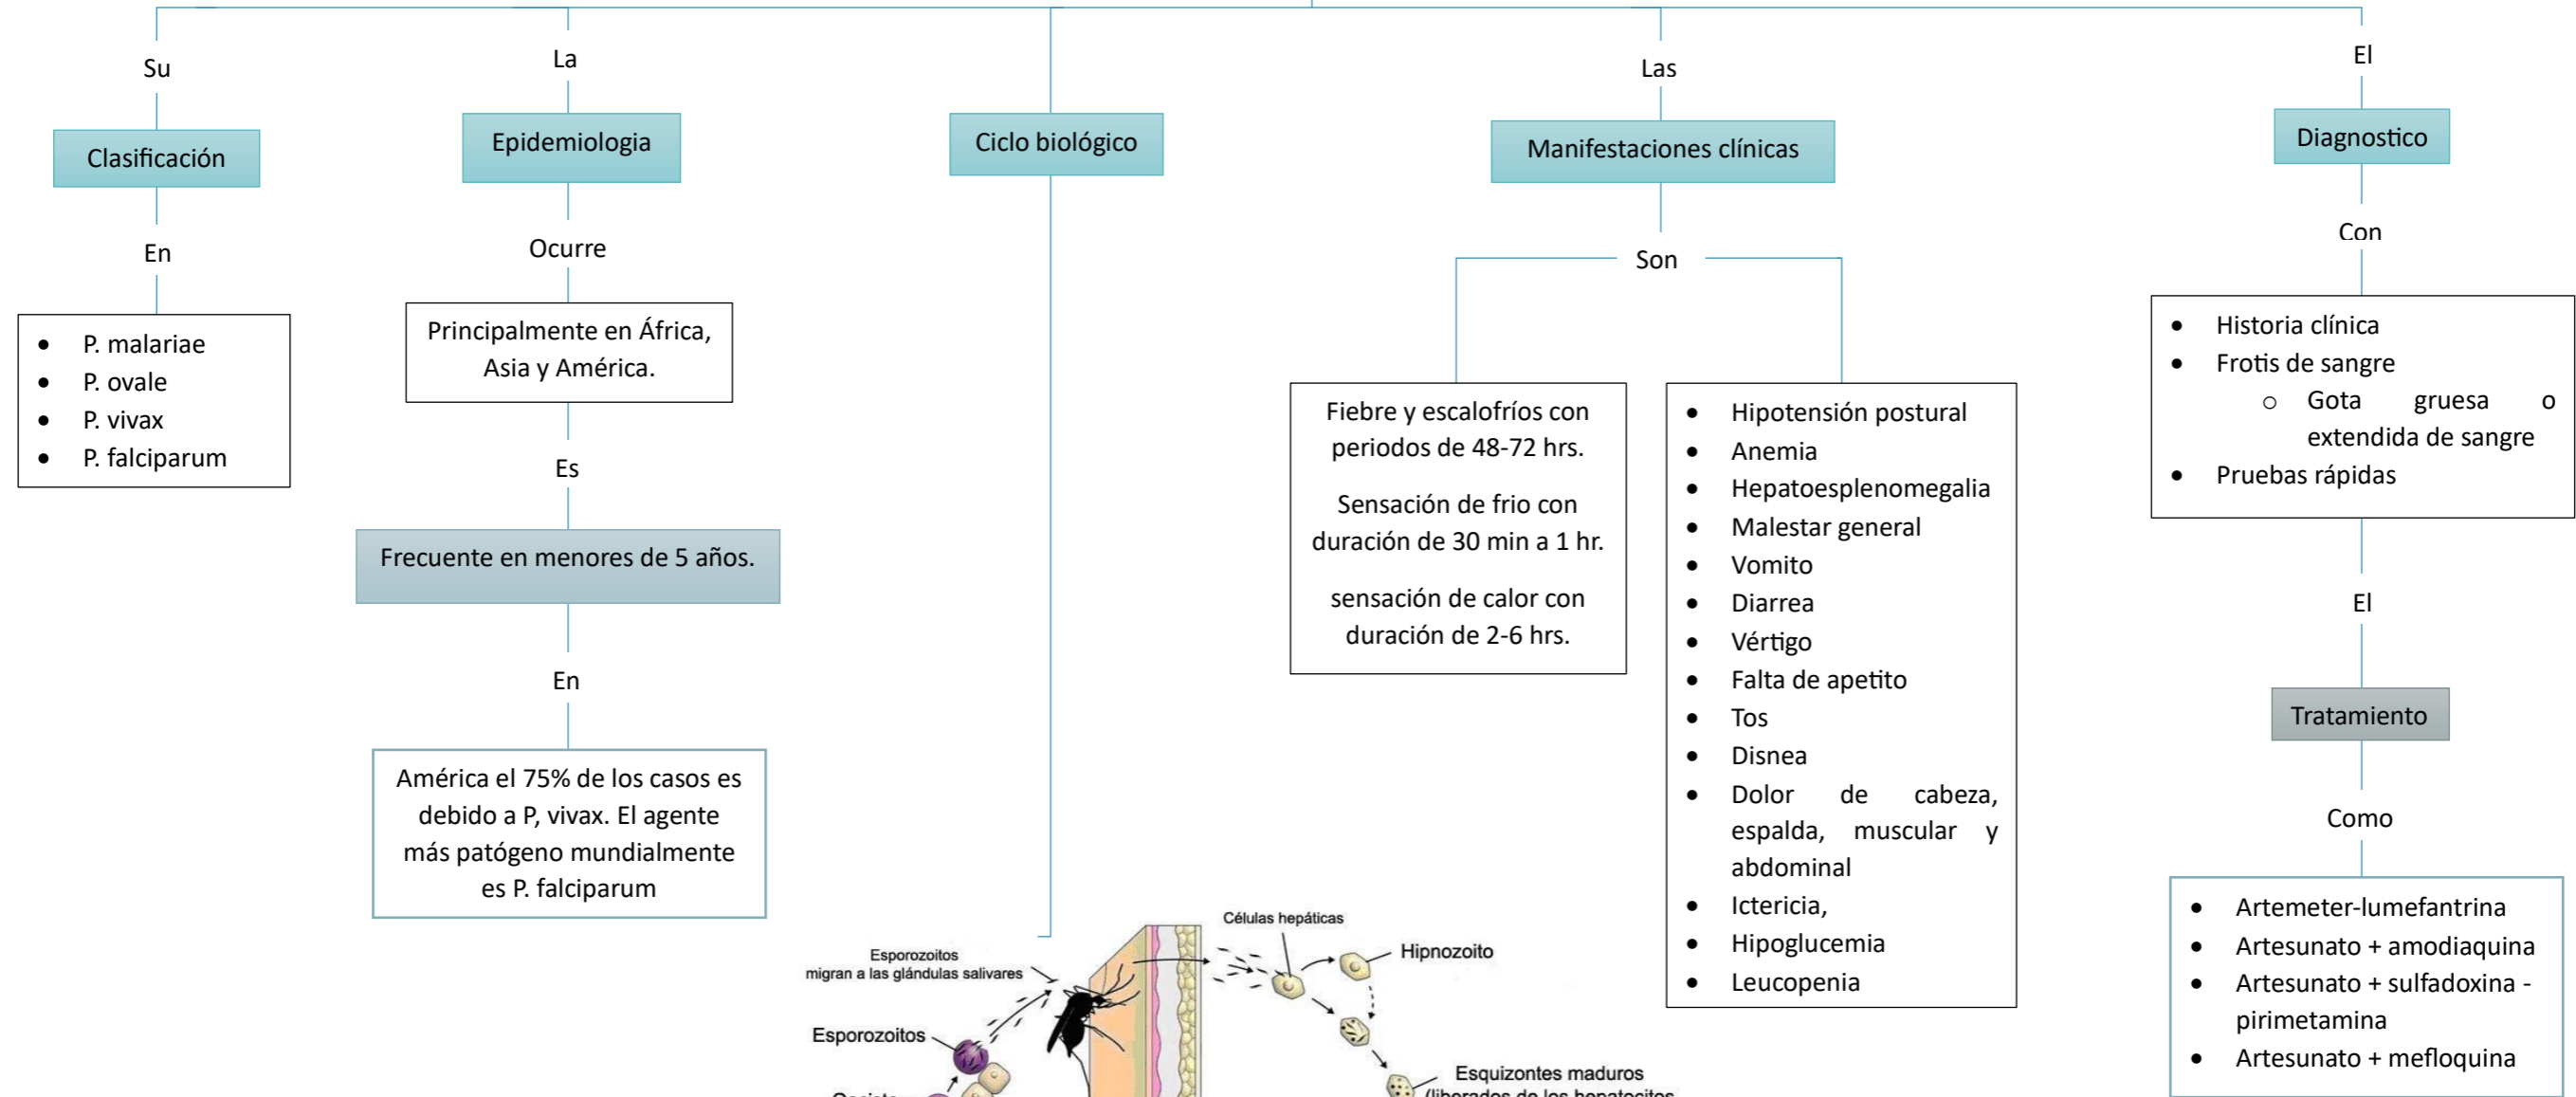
Su

Clasificación

En

- P. malariae
- P. ovale
- P. vivax
- P. falciparum

La

Epidemiologia

Ocurre

Principalmente en África, Asia y América.

Es

Frecuente en menores de 5 años.

En

América el 75% de los casos es debido a P, vivax. El agente más patógeno mundialmente es P. falciparum

Ciclo biológico

Esporozoitos migran a las glándulas salivares

Esporozoitos

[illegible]

Células hepáticas

Hipnozoito

Esquizontes maduros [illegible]

Las

Manifestaciones clínicas

Son

Fiebre y escalofríos con periodos de 48-72 hrs.

Sensación de frio con duración de 30 min a 1 hr.

sensación de calor con duración de 2-6 hrs.

- Hipotensión postural
- Anemia
- Hepatoesplenomegalia
- Malestar general
- Vomito
- Diarrea
- Vértigo
- Falta de apetito
- Tos
- Disnea
- Dolor de cabeza, espalda, muscular y abdominal
- Ictericia,
- Hipoglucemia
- Leucopenia

El

Diagnostico

Con

- Historia clínica
- Frotis de sangre
  - Gota gruesa o extendida de sangre
- Pruebas rápidas

El

Tratamiento

Como

- Artemeter-lumefantrina
- Artesunato + amodiaquina
- Artesunato + sulfadoxina - pirimetamina
- Artesunato + mefloquina